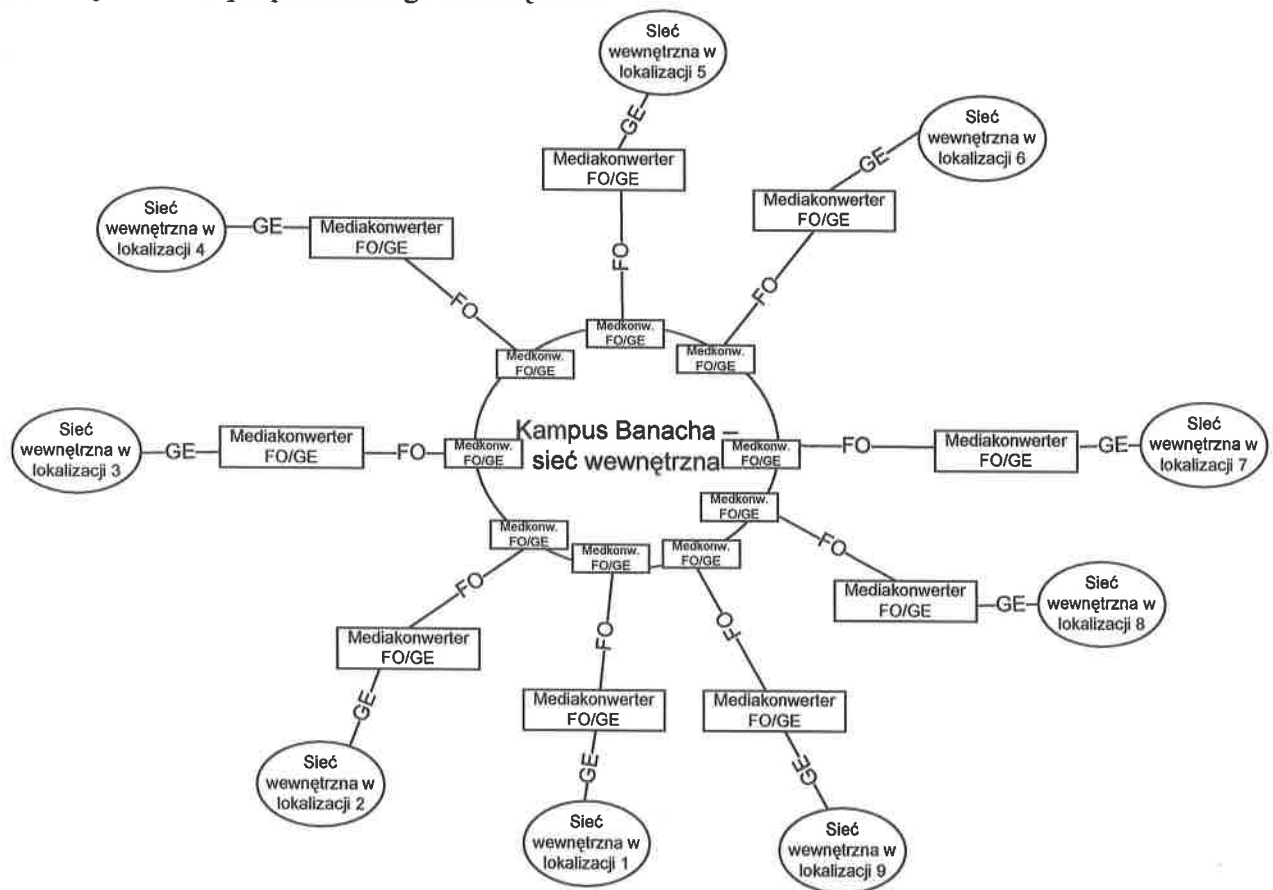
Sieć wewnętrzna w lokalizacji 5

GE

Mediakonwerter FO/GE

FO

Sieć wewnętrzna w lokalizacji 6

GE

Mediakonwerter FO/GE

FO

Sieć wewnętrzna w lokalizacji 4

GE

Mediakonwerter FO/GE

FO

Medkonw. FO/GE

Medkonw. FO/GE

Medkonw. FO/GE

Sieć wewnętrzna w lokalizacji 3

GE

Mediakonwerter FO/GE

FO

Medkonw. FO/GE

Kampus Banacha – sieć wewnętrzna

Medkonw. FO/GE

FO

Mediakonwerter FO/GE

GE

Sieć wewnętrzna w lokalizacji 7

Medkonw. FO/GE

FO

Mediakonwerter FO/GE

GE

Sieć wewnętrzna w lokalizacji 8

Medkonw. FO/GE

Medkonw. FO/GE

Medkonw. FO/GE

FO

Mediakonwerter FO/GE

GE

Sieć wewnętrzna w lokalizacji 2

FO

Mediakonwerter FO/GE

GE

Sieć wewnętrzna w lokalizacji 1

FO

Mediakonwerter FO/GE

GE

Sieć wewnętrzna w lokalizacji 9